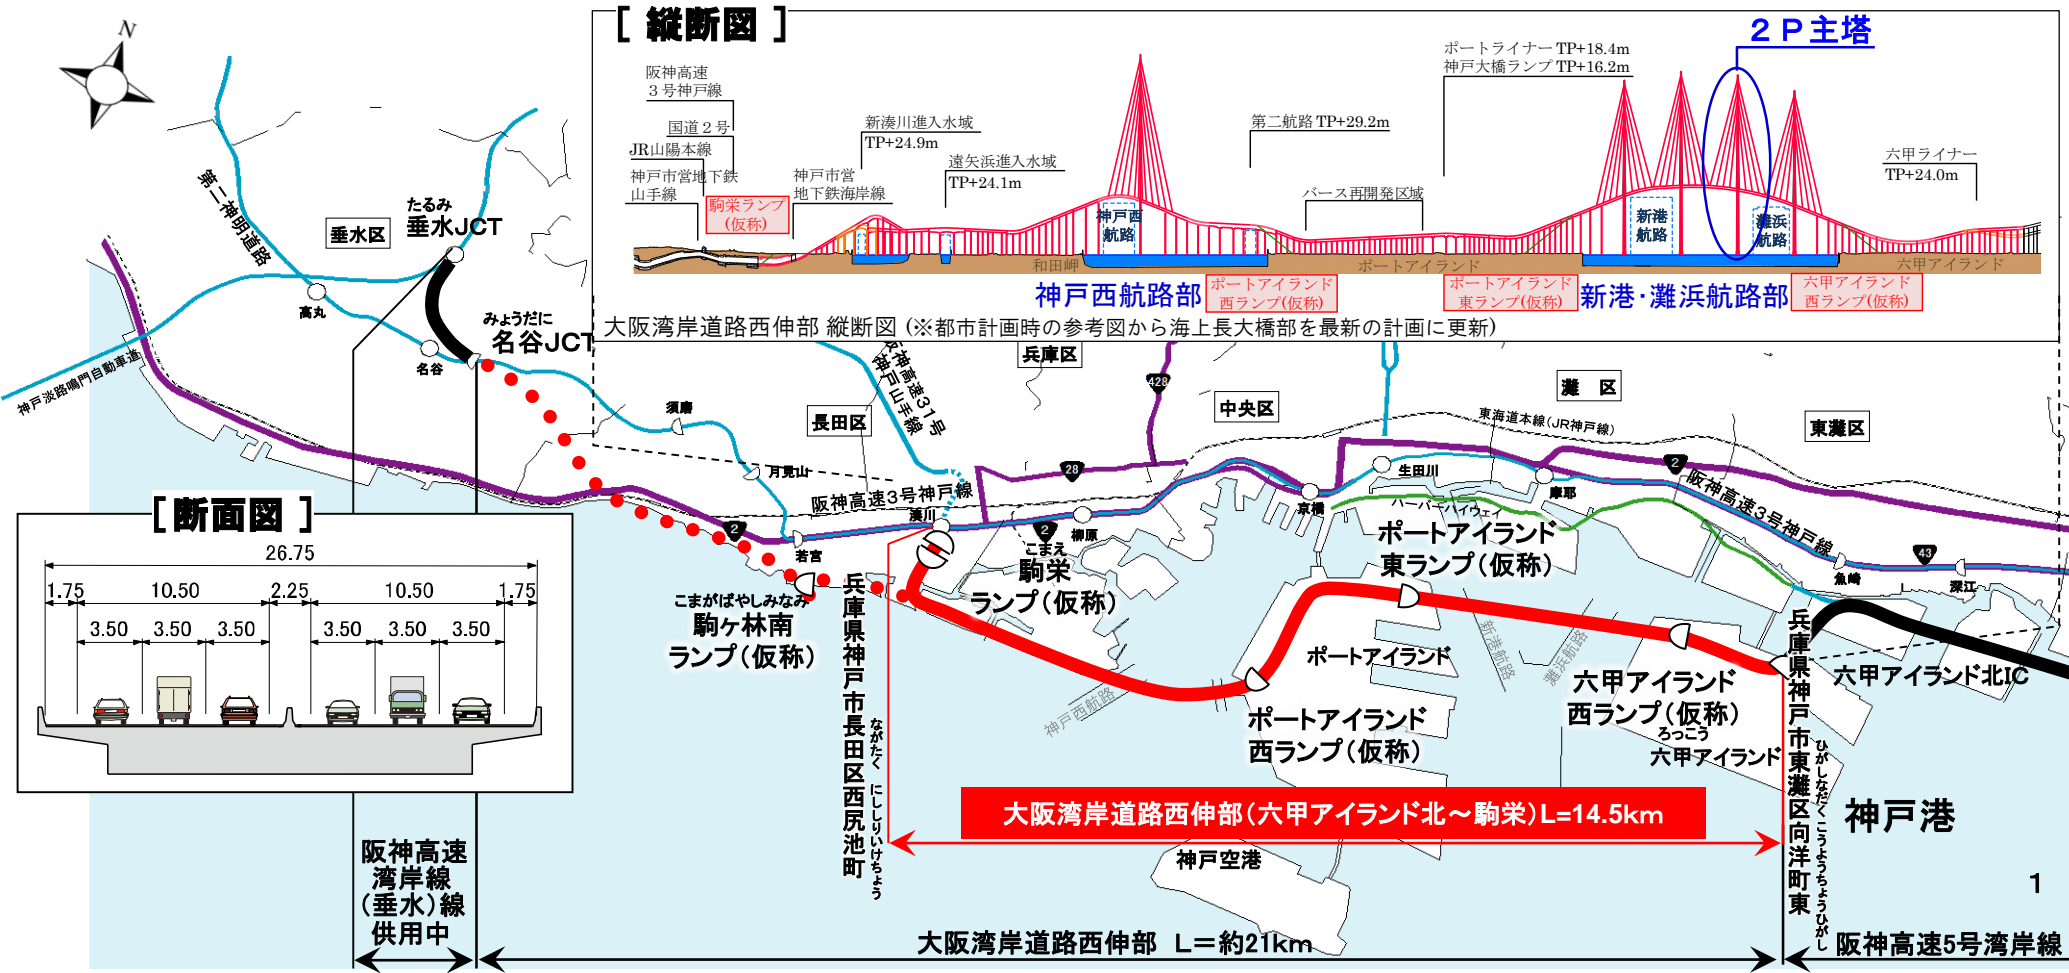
N

［縦断図］

２Ｐ主塔

阪神高速 ３号神戸線
国道２号
JR山陽本線
神戸市営地下鉄 山手線
駒栄ランプ（仮称）
神戸市営 地下鉄海岸線
新湊川進入水域 TP+24.9m
遠矢浜進入水域 TP+24.1m
第二航路 TP+29.2m
バース再開発区域
ポートライナー TP+18.4m
神戸大橋ランプ TP+16.2m
六甲ライナー TP+24.0m
神戸西航路
新港航路
灘浜航路
和田岬
ポートアイランド
六甲アイランド
神戸西航路部
ポートアイランド 西ランプ(仮称)
ポートアイランド 東ランプ(仮称)
新港・灘浜航路部
六甲アイランド 西ランプ(仮称)

大阪湾岸道路西伸部 縦断図（※都市計画時の参考図から海上長大橋部を最新の計画に更新）

第二神明道路
たるみ
垂水JCT
垂水区
高丸
名谷
みょうだに
名谷JCT
神戸淡路鳴門自動車道
須磨
長田区
阪神高速31号神戸山手線
兵庫区
中央区
灘 区
東灘区
428
東海道本線（JR神戸線）
月見山
28
2
阪神高速3号神戸線
湊川
生田川
三宮
摩耶
ハーバーハイウェイ
柳原
京橋
2
若宮
こまえ
駒栄 ランプ（仮称）
ポートアイランド 東ランプ（仮称）
阪神高速3号神戸線
43
魚崎
深江
こまがばやしみなみ
駒ヶ林南 ランプ（仮称）
兵庫県神戸市長田区西尻池町
ながたく にしじりいけちょう
ポートアイランド
新港航路
灘浜航路
六甲アイランド 西ランプ（仮称）
ろっこう
六甲アイランド
兵庫県神戸市東灘区向洋町東
ひがしなだく こうようちょうひがし
六甲アイランド北IC
神戸西航路
ポートアイランド 西ランプ（仮称）
大阪湾岸道路西伸部（六甲アイランド北～駒栄）L=14.5km
神戸空港
神戸港

［断面図］
26.75
1.75 10.50 2.25 10.50 1.75
3.50 3.50 3.50 3.50 3.50 3.50

阪神高速 湾岸線 （垂水）線 供用中
大阪湾岸道路西伸部 L＝約21km
阪神高速5号湾岸線
1